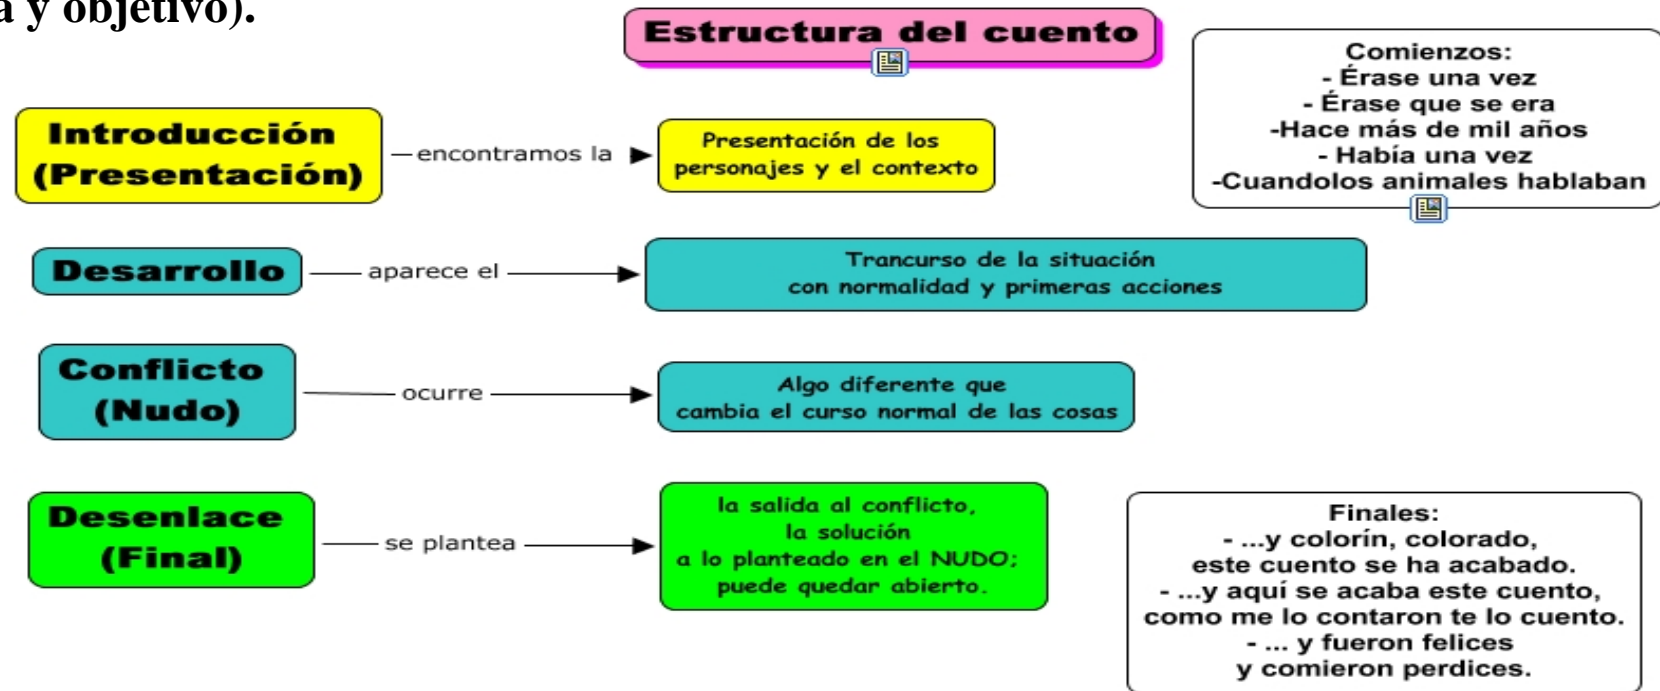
a y objetivo).

Estructura del cuento

Comienzos:
- Érase una vez
- Érase que se era
-Hace más de mil años
- Había una vez
-Cuandolos animales hablaban

Introducción (Presentación) — encontramos la → Presentación de los personajes y el contexto

Desarrollo — aparece el → Trancurso de la situación con normalidad y primeras acciones

Conflicto (Nudo) — ocurre → Algo diferente que cambia el curso normal de las cosas

Desenlace (Final) — se plantea → la salida al conflicto, la solución a lo planteado en el NUDO; puede quedar abierto.

Finales:
- ...y colorín, colorado, este cuento se ha acabado.
- ...y aquí se acaba este cuento, como me lo contaron te lo cuento.
- ... y fueron felices y comieron perdices.